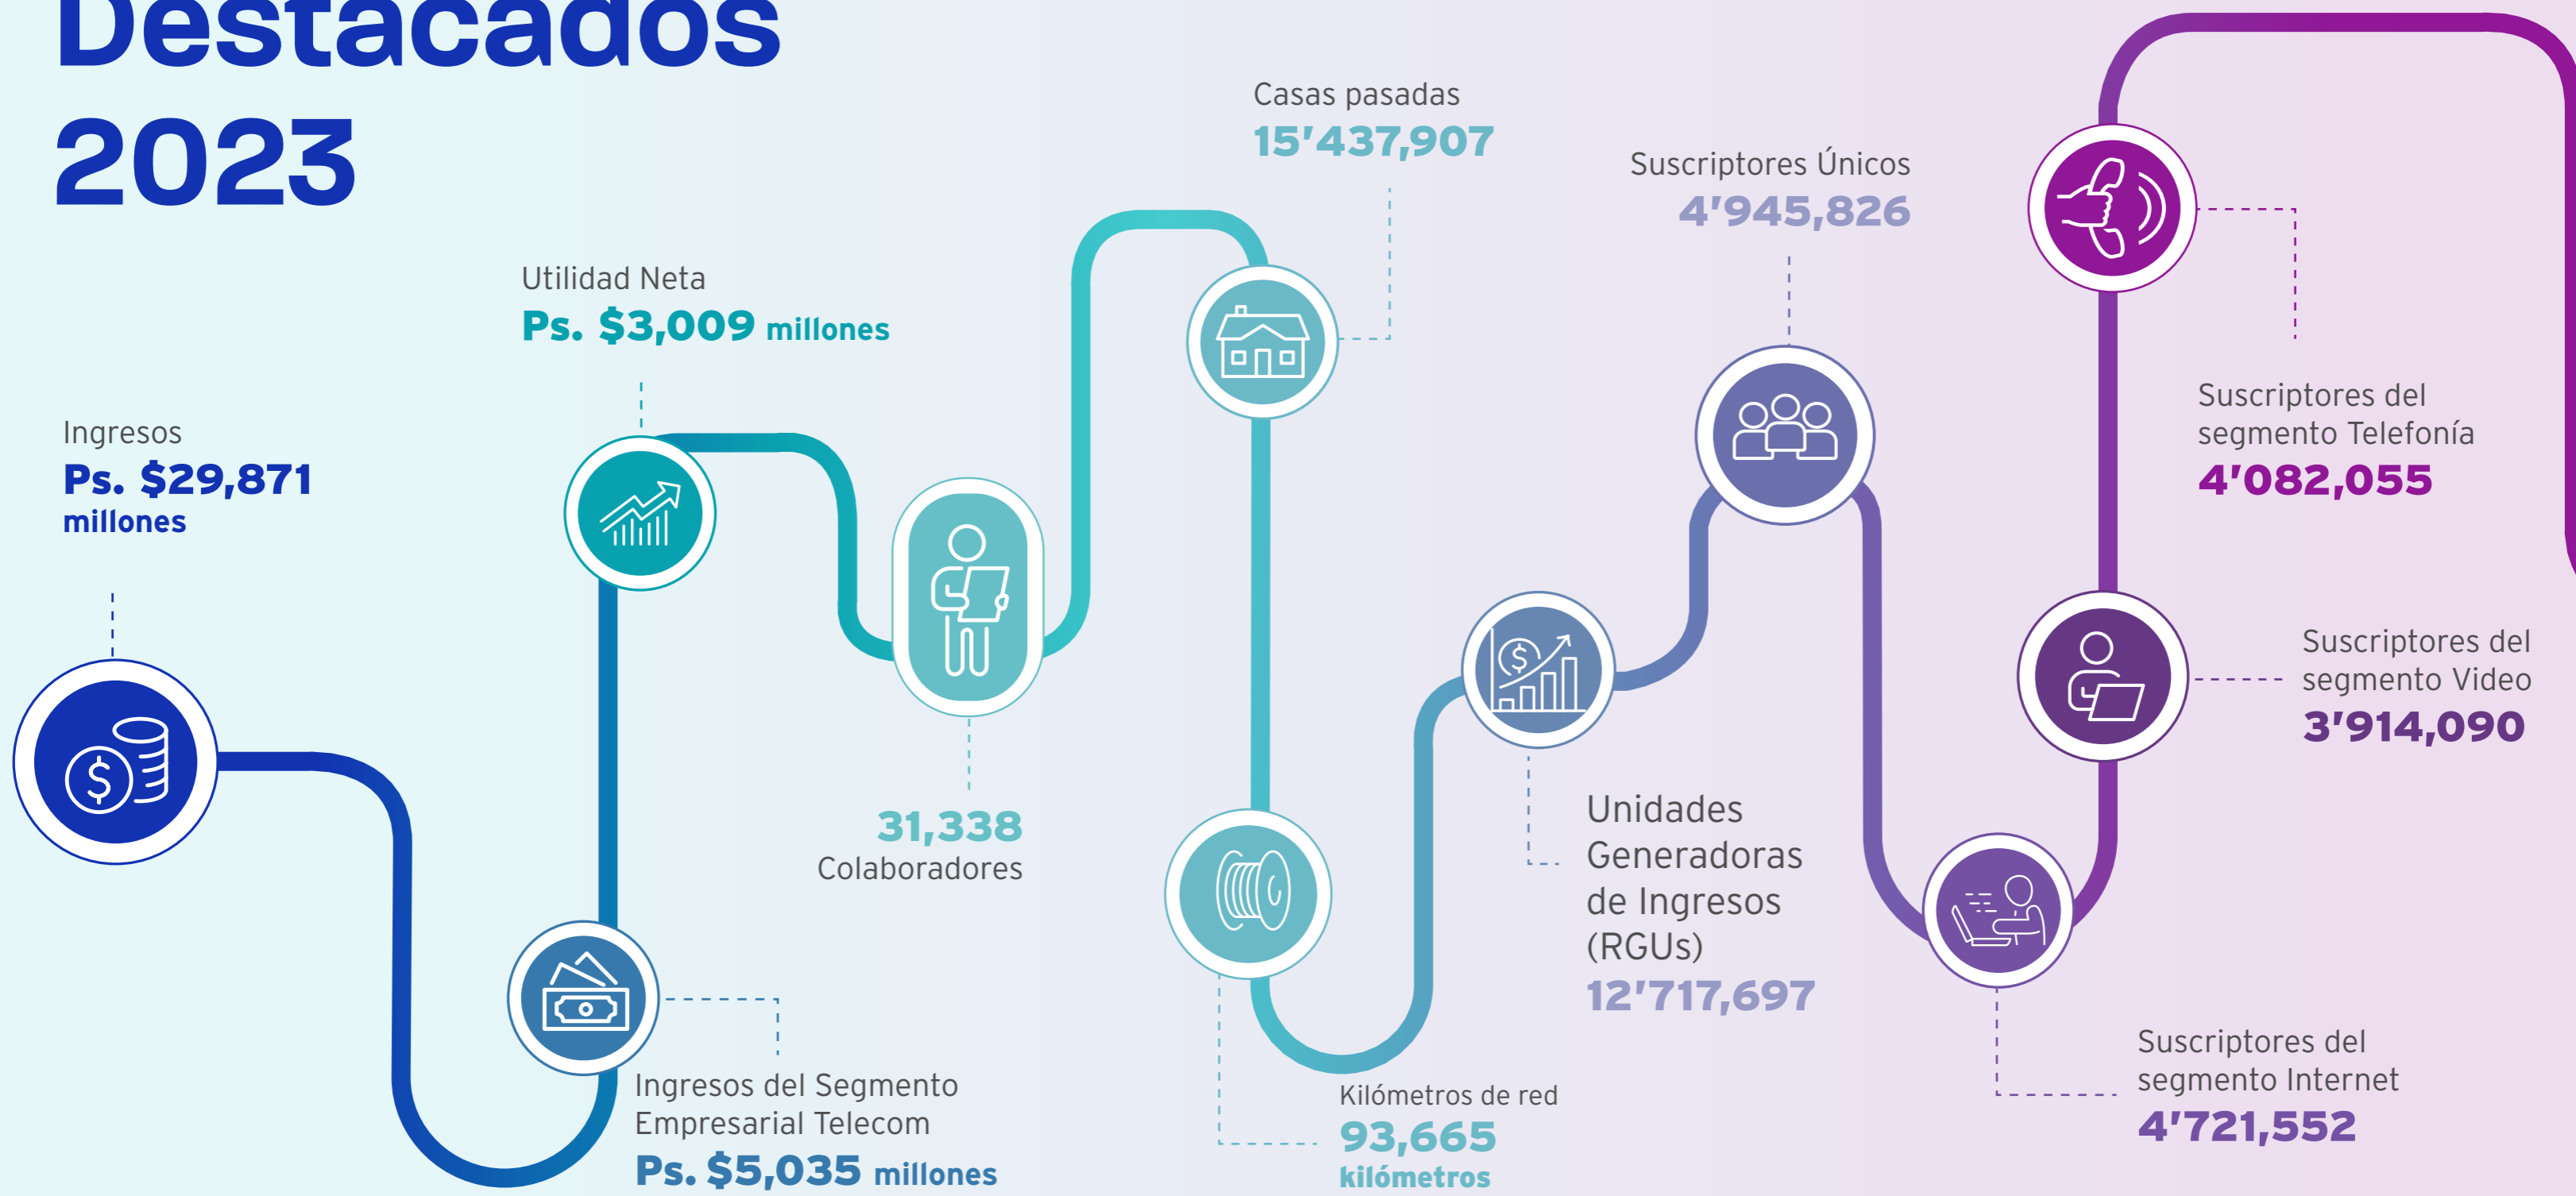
Destacados 2023

Ingresos
Ps. $29,871 millones

Utilidad Neta
Ps. $3,009 millones

Ingresos del Segmento Empresarial Telecom
Ps. $5,035 millones

31,338
Colaboradores

Casas pasadas
15’437,907

Kilómetros de red
93,665 kilómetros

Unidades Generadoras de Ingresos (RGUs)
12’717,697

Suscriptores Únicos
4’945,826

Suscriptores del segmento Internet
4’721,552

Suscriptores del segmento Video
3’914,090

Suscriptores del segmento Telefonía
4’082,055